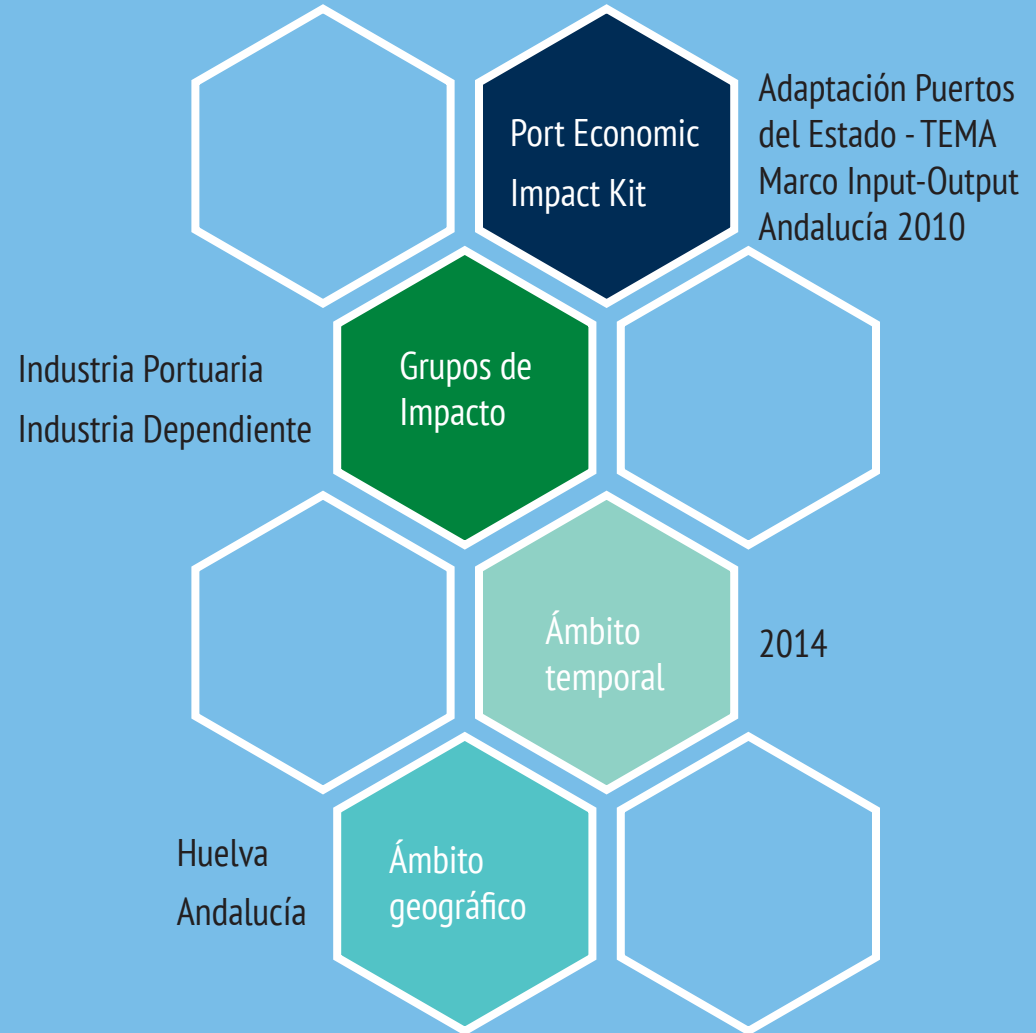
Port Economic Impact Kit

Adaptación Puertos del Estado - TEMA
Marco Input-Output Andalucía 2010

Industria Portuaria
Industria Dependiente

Grupos de Impacto

Ámbito temporal

2014

Huelva
Andalucía

Ámbito geográfico